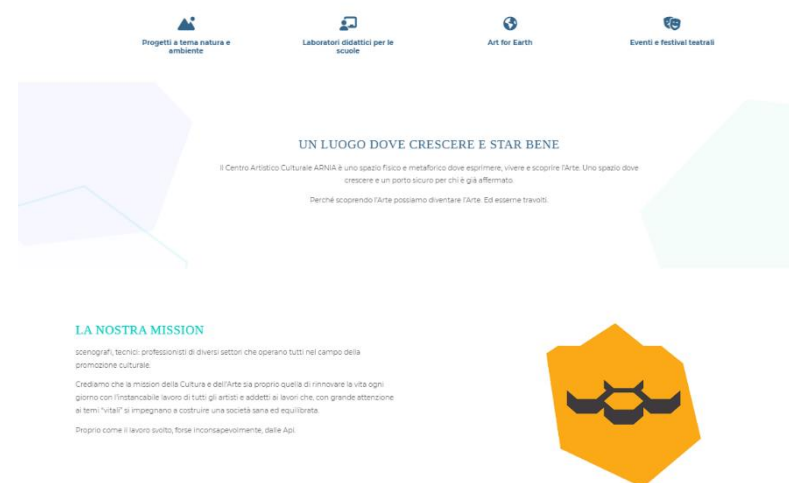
Progetti a tema natura e ambiente

Laboratori didattici per le scuole

Art for Earth

Eventi e festival teatrali

UN LUOGO DOVE CRESCERE E STAR BENE

Il Centro Artistico Culturale ARNIA è uno spazio fisico e metaforico dove esprimere, vivere e scoprire l'Arte. Uno spazio dove crescere e un porto sicuro per chi è già affermato.

Perché scoprendo l'Arte possiamo diventare l'Arte. Ed esserne travolti.

LA NOSTRA MISSION

scenografi, tecnici: professionisti di diversi settori che operano tutti nel campo della promozione culturale.

Crediamo che la mission della Cultura e dell'Arte sia proprio quella di rinnovare la vita ogni giorno con l'instancabile lavoro di tutti gli artisti e addetti ai lavori che, con grande attenzione ai temi "vitali" si impegnano a costruire una società sana ed equilibrata.

Proprio come il lavoro svolto, forse inconsapevolmente, dalle Api.